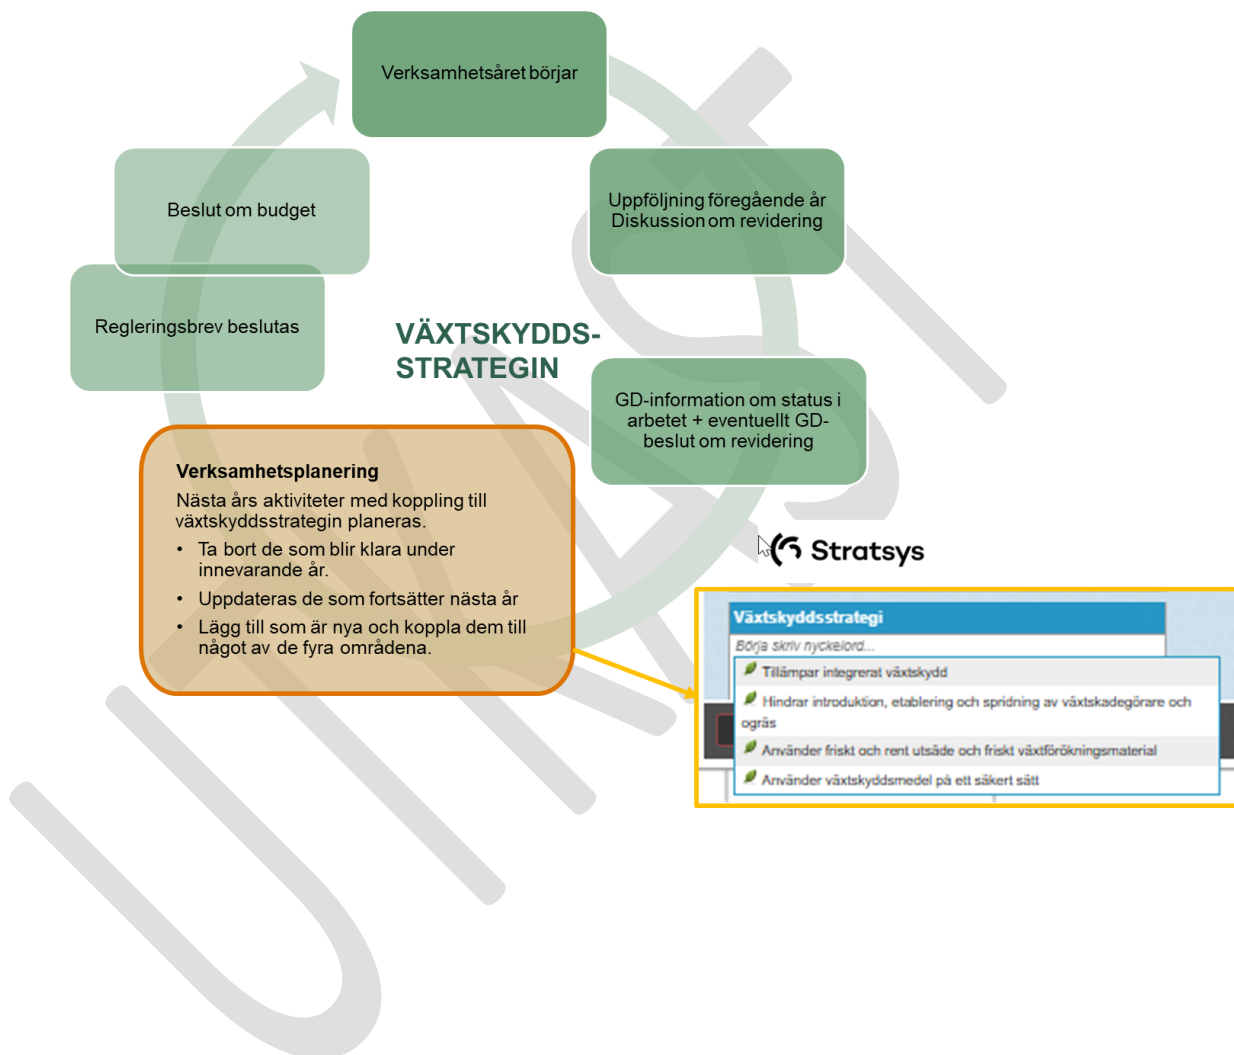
Verksamhetsåret börjar

Uppföljning föregående år
Diskussion om revidering

GD-information om status i arbetet + eventuellt GD-beslut om revidering

Beslut om budget

Regleringsbrev beslutas

VÄXTSKYDDS-
STRATEGIN

Verksamhetsplanering
Nästa års aktiviteter med koppling till växtskyddsstrategin planeras.
• Ta bort de som blir klara under innevarande år.
• Uppdateras de som fortsätter nästa år
• Lägg till som är nya och koppla dem till något av de fyra områdena.

Stratsys

Växtskyddsstrategi
Börja skriv nyckelord...
Tillämpar integrerat växtskydd
Hindrar introduktion, etablering och spridning av växtskadegörare och ogräs
Använder friskt och rent utsäde och friskt växtförökningsmaterial
Använder växtskyddsmedel på ett säkert sätt